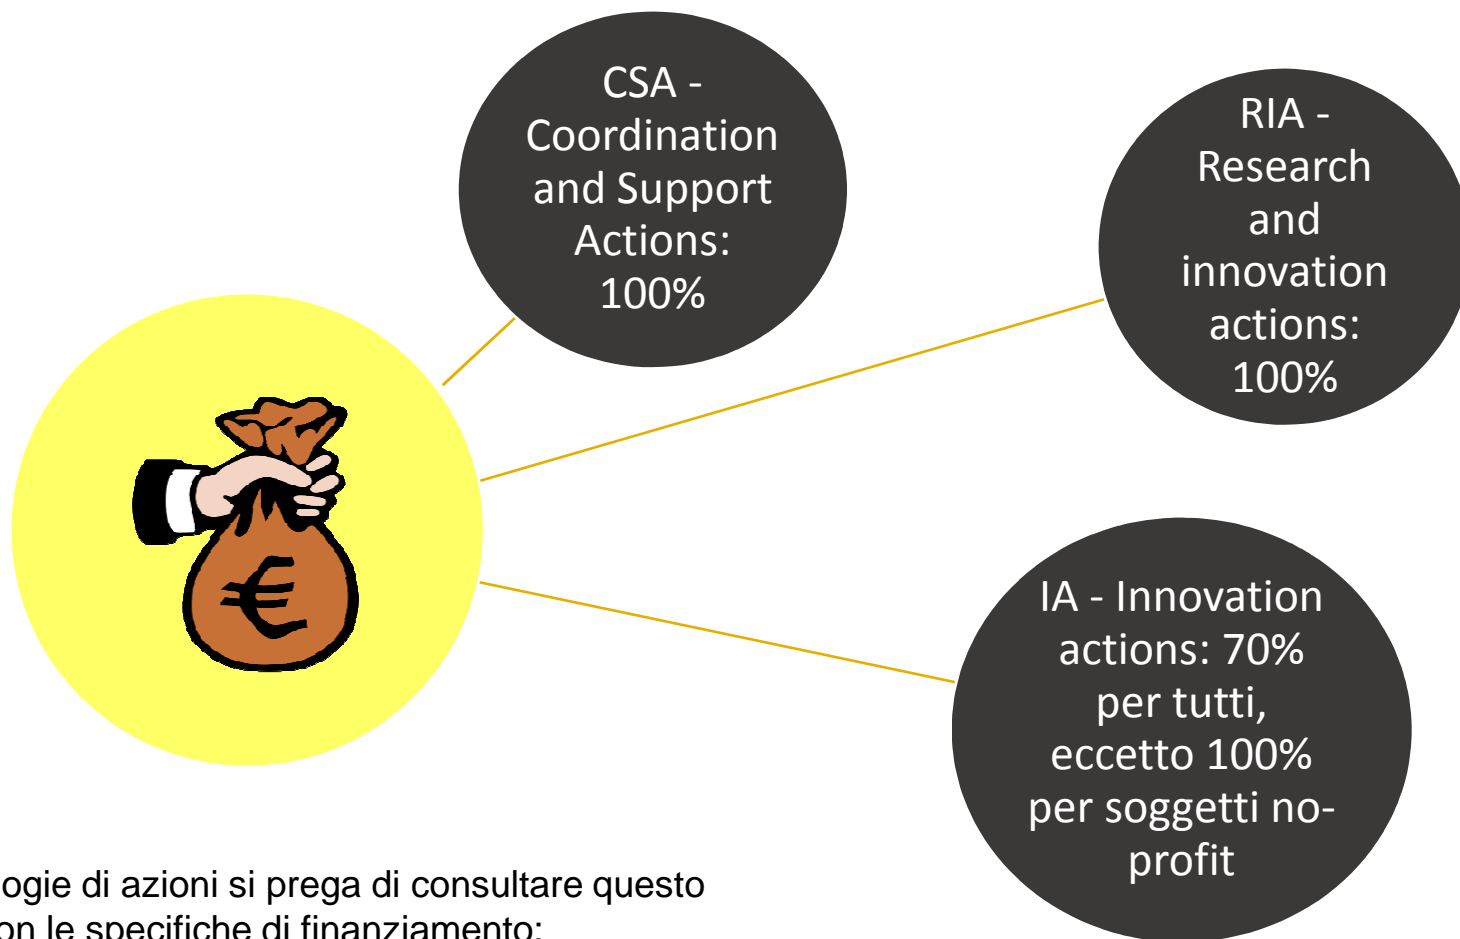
CSA - Coordination and Support Actions: 100%

RIA - Research and innovation actions: 100%

IA - Innovation actions: 70% per tutti, eccetto 100% per soggetti no-profit

€

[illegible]ogie di azioni si prega di consultare questo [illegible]on le specifiche di finanziamento: